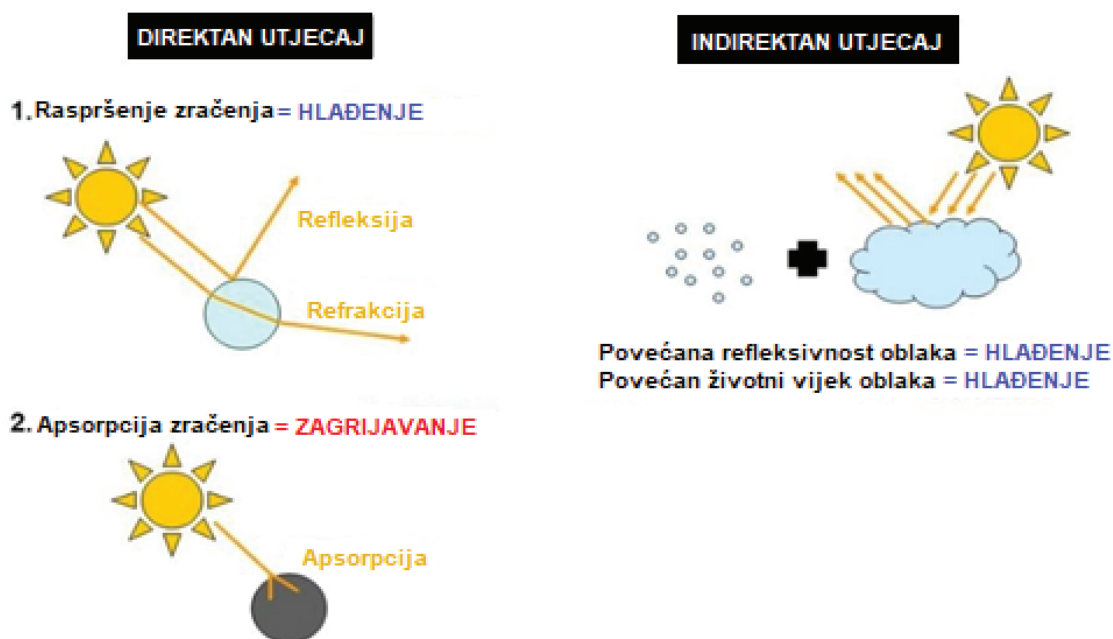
DIREKTAN UTJECAJ

1. Raspršenje zračenja = HLAĐENJE

Refleksija

Refrakcija

2. Apsorpcija zračenja = ZAGRIJAVANJE

Apsorpcija

INDIREKTAN UTJECAJ

Povećana refleksivnost oblaka = HLAĐENJE
Povećan životni vijek oblaka = HLAĐENJE